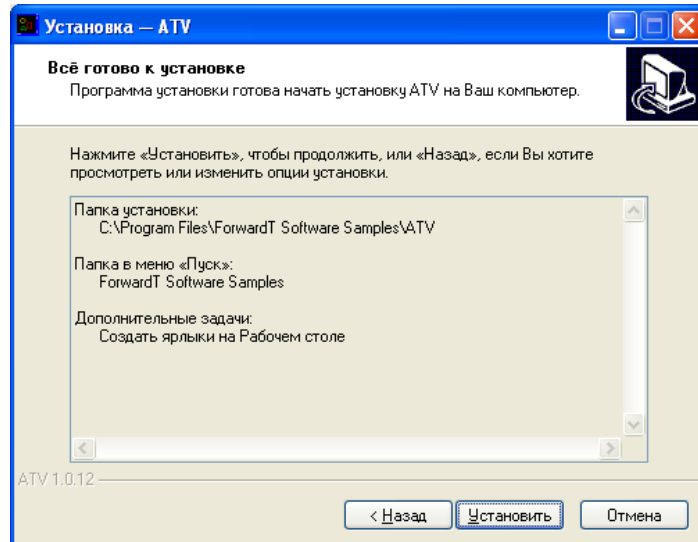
Установка — ATV

Всё готово к установке

Программа установки готова начать установку ATV на Ваш компьютер.

Нажмите «Установить», чтобы продолжить, или «Назад», если Вы хотите просмотреть или изменить опции установки.

Папка установки:
C:\Program Files\ForwardT Software Samples\ATV

Папка в меню «Пуск»:
ForwardT Software Samples

Дополнительные задачи:
Создать ярлыки на Рабочем столе

ATV 1.0.12

< Назад | Установить | Отмена